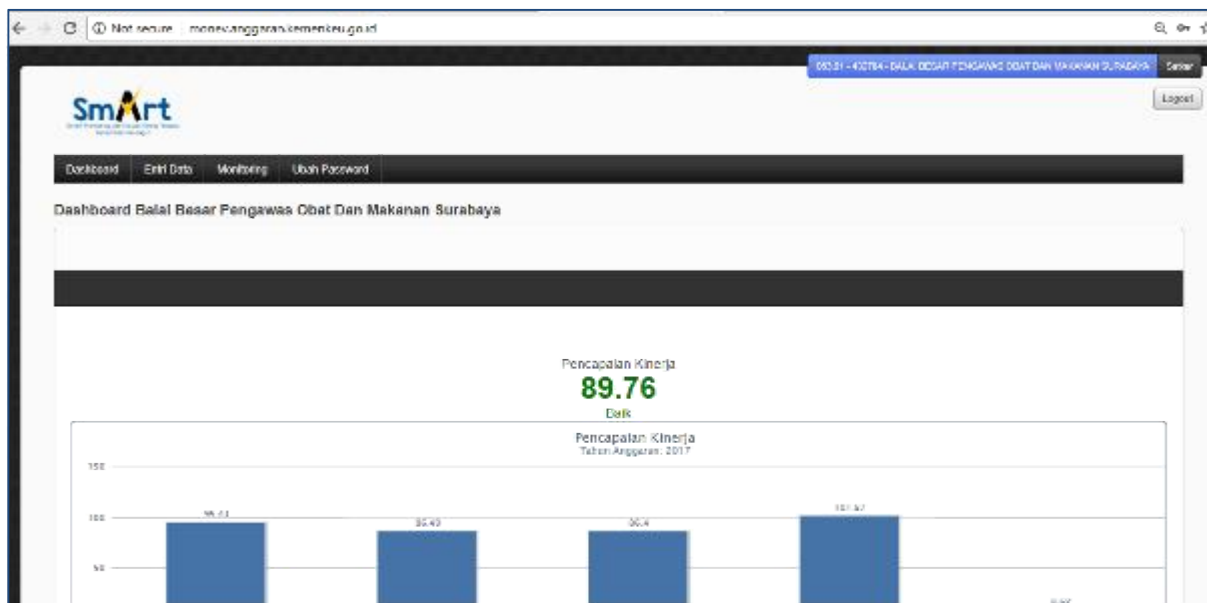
Not secure | monev.anggaran.kemenkeu.go.id

063.01 - 402784 - BALAI BESAR PENGAWAS OBAT DAN MAKANAN SURABAYA Setor

Logout

SmArt

Dashboard Entri Data Monitoring Ubah Password

Dashboard Balai Besar Pengawas Obat Dan Makanan Surabaya

Pencapaian Kinerja
89.76
Baik

Pencapaian Kinerja
Tahun Anggaran: 2017

150
100
50

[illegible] 86.40 86.4 101.57 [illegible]